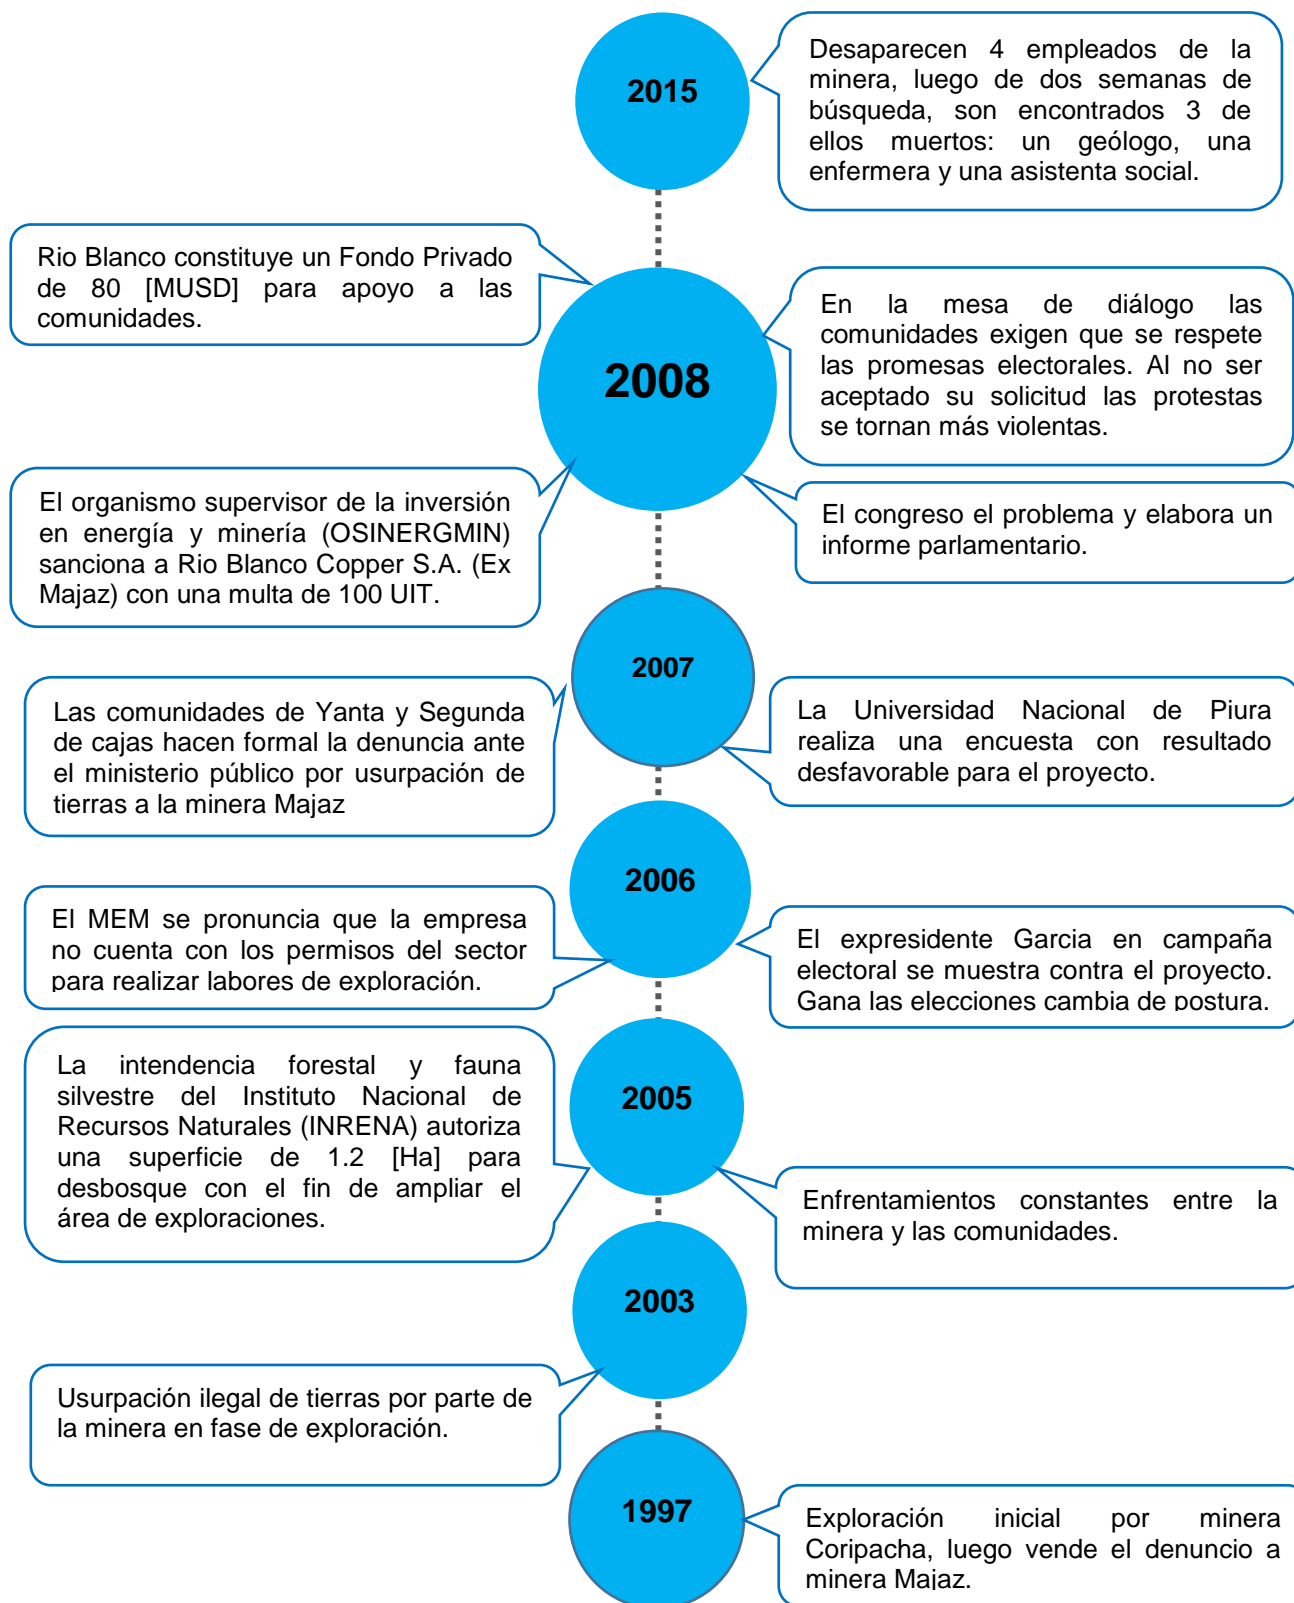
2015

Desaparecen 4 empleados de la minera, luego de dos semanas de búsqueda, son encontrados 3 de ellos muertos: un geólogo, una enfermera y una asistenta social.

Rio Blanco constituye un Fondo Privado de 80 [MUSD] para apoyo a las comunidades.

2008

En la mesa de diálogo las comunidades exigen que se respete las promesas electorales. Al no ser aceptado su solicitud las protestas se tornan más violentas.

El organismo supervisor de la inversión en energía y minería (OSINERGMIN) sanciona a Rio Blanco Copper S.A. (Ex Majaz) con una multa de 100 UIT.

El congreso el problema y elabora un informe parlamentario.

2007

Las comunidades de Yanta y Segunda de cajas hacen formal la denuncia ante el ministerio público por usurpación de tierras a la minera Majaz

La Universidad Nacional de Piura realiza una encuesta con resultado desfavorable para el proyecto.

2006

El MEM se pronuncia que la empresa no cuenta con los permisos del sector para realizar labores de exploración.

El expresidente Garcia en campaña electoral se muestra contra el proyecto. Gana las elecciones cambia de postura.

La intendencia forestal y fauna silvestre del Instituto Nacional de Recursos Naturales (INRENA) autoriza una superficie de 1.2 [Ha] para desbosque con el fin de ampliar el área de exploraciones.

2005

Enfrentamientos constantes entre la minera y las comunidades.

2003

Usurpación ilegal de tierras por parte de la minera en fase de exploración.

1997

Exploración inicial por minera Coripacha, luego vende el denuncio a minera Majaz.